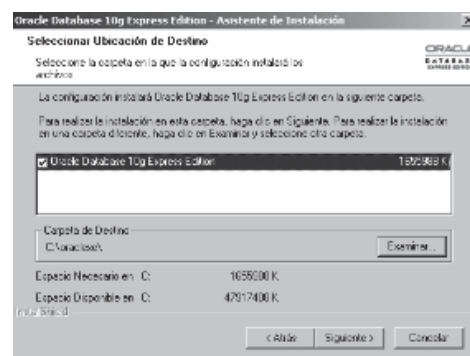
Oracle Database 10g Express Edition - Asistente de Instalación

Seleccionar Ubicación de Destino

Seleccione la carpeta en la que la configuración instalará los archivos

ORACL DATABAS

La configuración instalará Oracle Database 10g Express Edition en la siguiente carpeta.

Para realizar la instalación en esta carpeta, haga clic en Siguiente. Para realizar la instalación en una carpeta diferente, haga clic en Examinar y seleccione otra carpeta.

Oracle Database 10g Express Edition 1655988 K

Carpeta de Destino
C:\oraclexe\

Examinar...

Espacio Necesario en C: 1655000 K

Espacio Disponible en C: 47017400 K

InstallShield

< Atrás Siguiente > Cancelar